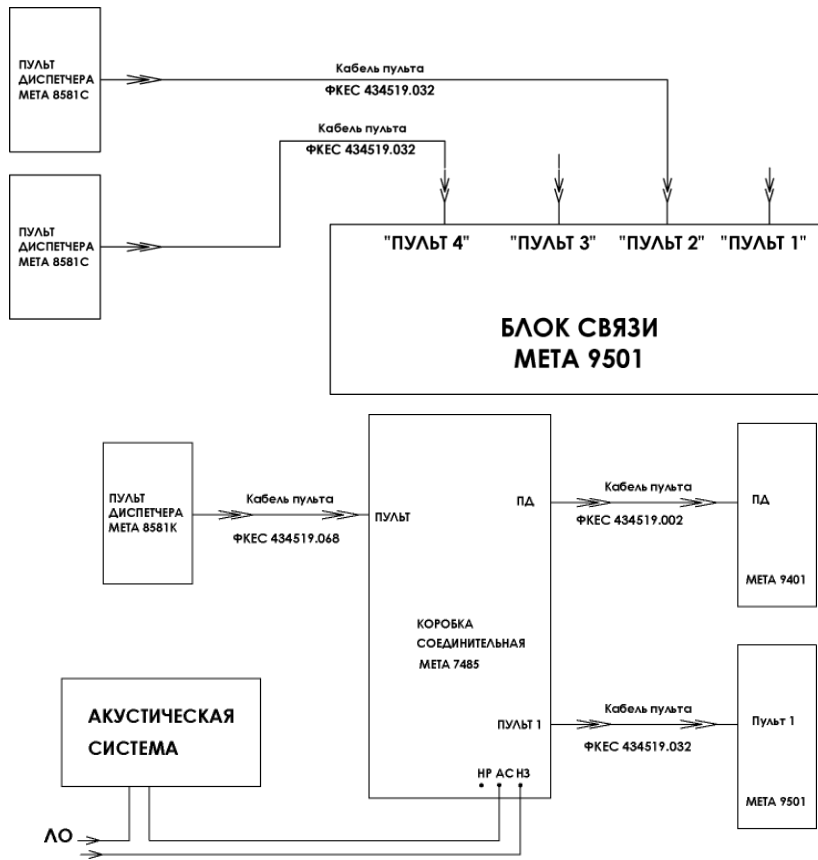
ПУЛЬТ ДИСПЕТЧЕРА МЕТА 8581С

Кабель пульта
ФКЕС 434519.032

ПУЛЬТ ДИСПЕТЧЕРА МЕТА 8581С

Кабель пульта
ФКЕС 434519.032

"ПУЛЬТ 4" "ПУЛЬТ 3" "ПУЛЬТ 2" "ПУЛЬТ 1"

БЛОК СВЯЗИ
МЕТА 9501

ПУЛЬТ ДИСПЕТЧЕРА МЕТА 8581К

Кабель пульта
ФКЕС 434519.068

ПУЛЬТ

ПД

Кабель пульта
ФКЕС 434519.002

ПД

МЕТА 9401

КОРОБКА СОЕДИНИТЕЛЬНАЯ МЕТА 7485

АКУСТИЧЕСКАЯ СИСТЕМА

ПУЛЬТ 1

Кабель пульта
ФКЕС 434519.032

Пульт 1

МЕТА 9501

НР АС НЗ

ЛО